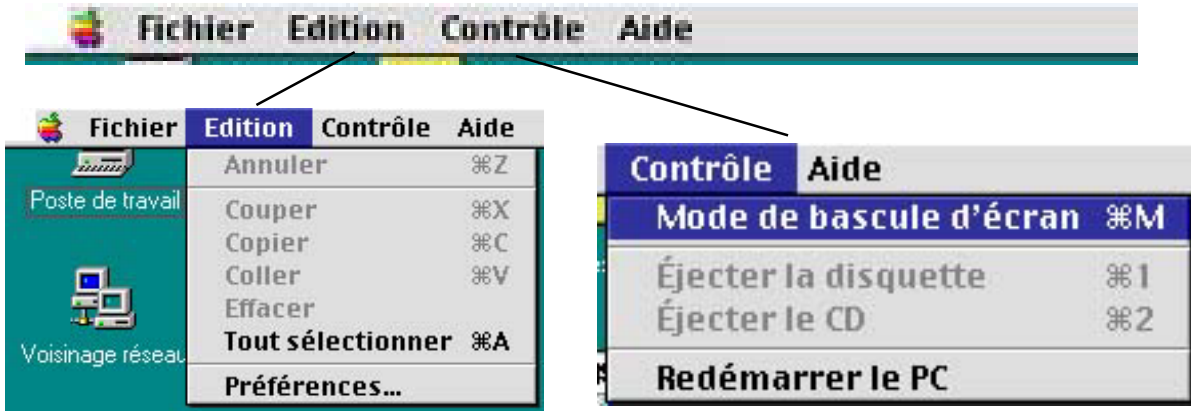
Fichier Edition Contrôle Aide

Fichier Edition Contrôle Aide

Poste de travail

Voisinage réseau

Annuler ⌘Z

Couper ⌘X

Copier ⌘C

Coller ⌘V

Effacer

Tout sélectionner ⌘A

Préférences…

Contrôle Aide

Mode de bascule d'écran ⌘M

Éjecter la disquette ⌘1

Éjecter le CD ⌘2

Redémarrer le PC